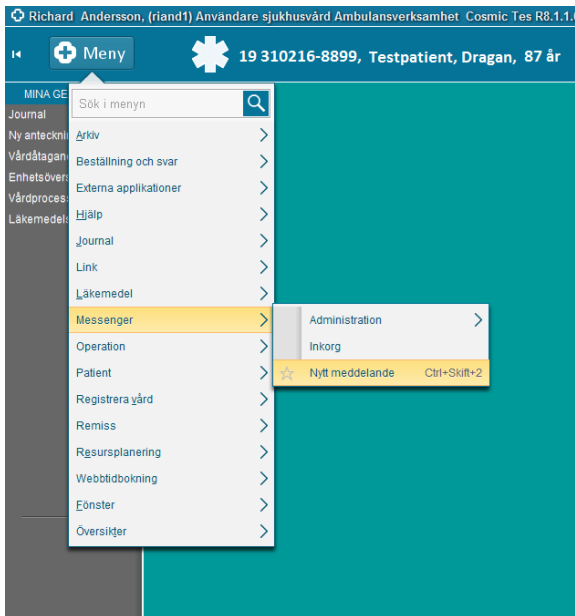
Richard Andersson, (riand1) Användare sjukhusvård Ambulansverksamhet Cosmic Tes R8.1.1.

Meny

19 310216-8899, Testpatient, Dragan, 87 år

MINA GE

Journal

Ny antecknı

Vårdåtagan

Enhetsövers

Vårdproces

Läkemedels

Sök i menyn

Arkiv

Beställning och svar

Externa applikationer

Hjälp

Journal

Link

Läkemedel

Messenger

Operation

Patient

Registrera vård

Remiss

Resursplanering

Webbtidbokning

Fönster

Översikter

Administration

Inkorg

Nytt meddelande Ctrl+Skift+2